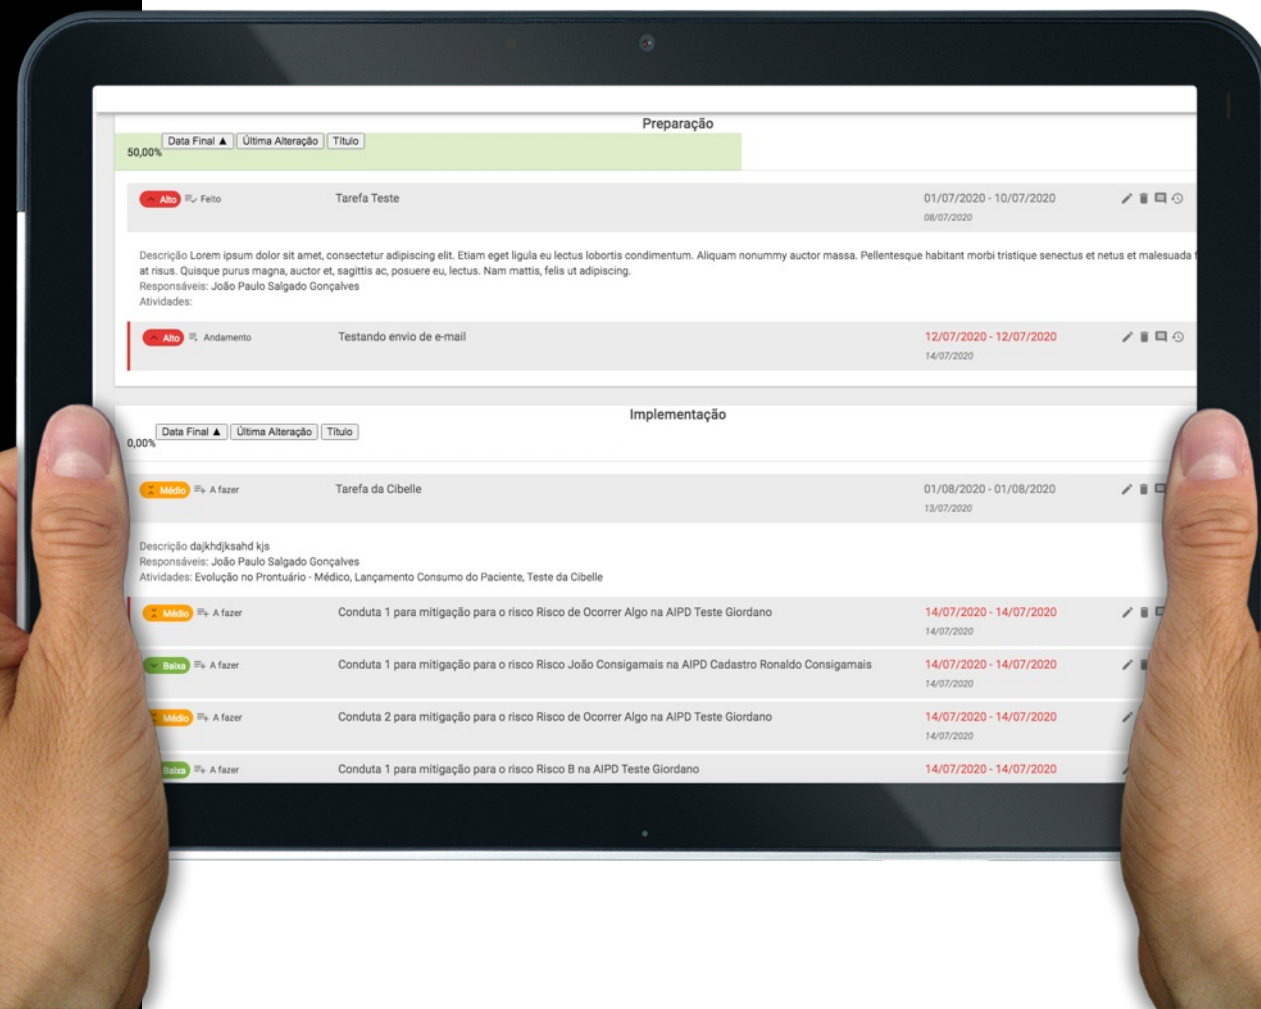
Preparação

Data Final ▲ Última Alteração Título

50,00%

Alto Feito Tarefa Teste 01/07/2020 - 10/07/2020
08/07/2020

Descrição Lorem ipsum dolor sit amet, consectetur adipiscing elit. Etiam eget ligula eu lectus lobortis condimentum. Aliquam nonummy auctor massa. Pellentesque habitant morbi tristique senectus et netus et malesuada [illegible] at risus. Quisque purus magna, auctor et, sagittis ac, posuere eu, lectus. Nam mattis, felis ut adipiscing.
Responsáveis: João Paulo Salgado Gonçalves
Atividades:

Alto Andamento Testando envio de e-mail 12/07/2020 - 12/07/2020
14/07/2020

Implementação

Data Final ▲ Última Alteração Título

0,00%

Médio A fazer Tarefa da Cibelle 01/08/2020 - 01/08/2020
13/07/2020

Descrição dajkhdjksahd kjs
Responsáveis: João Paulo Salgado Gonçalves
Atividades: Evolução no Prontuário - Médico, Lançamento Consumo do Paciente, Teste da Cibelle

Médio A fazer Conduta 1 para mitigação para o risco Risco de Ocorrer Algo na AIPD Teste Giordano 14/07/2020 - 14/07/2020
14/07/2020

Baixa A fazer Conduta 1 para mitigação para o risco Risco João Consigamais na AIPD Cadastro Ronaldo Consigamais 14/07/2020 - 14/07/2020
14/07/2020

Médio A fazer Conduta 2 para mitigação para o risco Risco de Ocorrer Algo na AIPD Teste Giordano 14/07/2020 - 14/07/2020
14/07/2020

Baixa A fazer Conduta 1 para mitigação para o risco Risco B na AIPD Teste Giordano 14/07/2020 - 14/07/2020